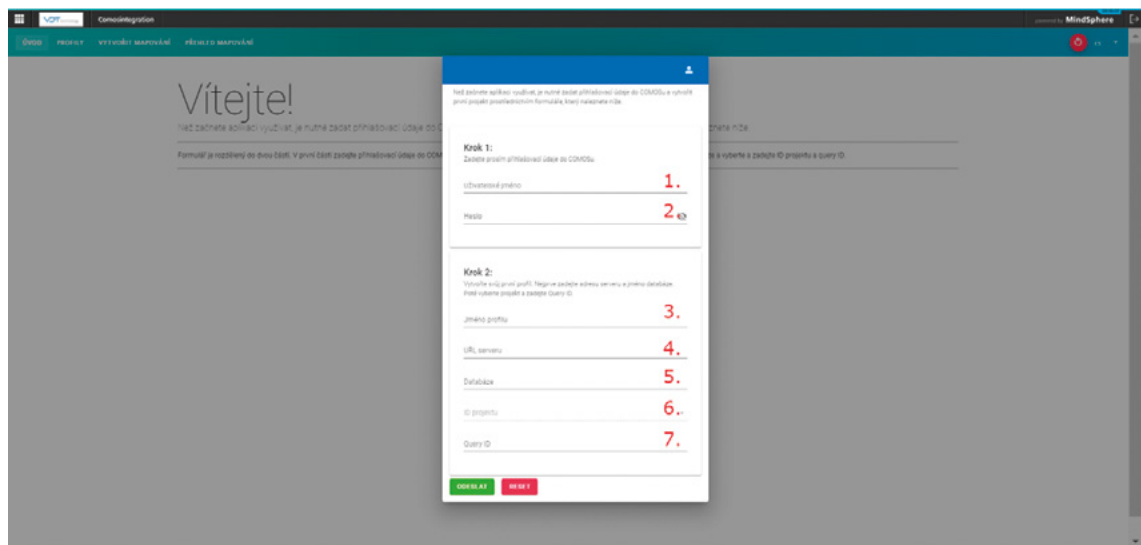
VOT Comosintegration

powered by MindSphere

ÚVOD PROFILY VYTVOŘIT MAPOVÁNÍ PŘEHLED MAPOVÁNÍ

cs

Vítejte!

Než začnete aplikaci využívat, je nutné zadat přihlašovací údaje do C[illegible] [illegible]zete níže.

Formulář je rozdělený do dvou částí. V první části zadejte přihlašovací údaje do COM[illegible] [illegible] a vyberte a zadejte ID projektu a query ID.

Než začnete aplikaci využívat, je nutné zadat přihlašovací údaje do COMOSu a vytvořit první projekt prostřednictvím formuláře, který naleznete níže.

Krok 1:

Zadejte prosím přihlašovací údaje do COMOSu

Uživatelské jméno 1.

Heslo 2.

Krok 2:

Vytvořte svůj první profil. Nejprve zadejte adresu serveru a jméno databáze. Poté vyberte projekt a zadejte Query ID.

Jméno profilu 3.

URL serveru 4.

Databáze 5.

ID projektu 6.

Query ID 7.

ODESLAT RESET